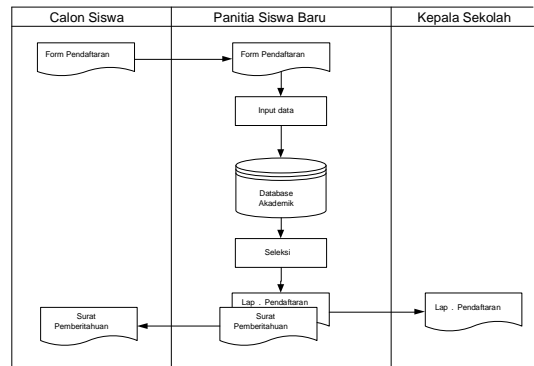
| Calon Siswa | Panitia Siswa Baru | Kepala Sekolah |
|---|---|---|

Form Pendaftaran

Form Pendaftaran

Input data

Database Akademik

Seleksi

Lap . Pendaftaran

Surat Pemberitahuan

Surat Pemberitahuan

Lap . Pendaftaran